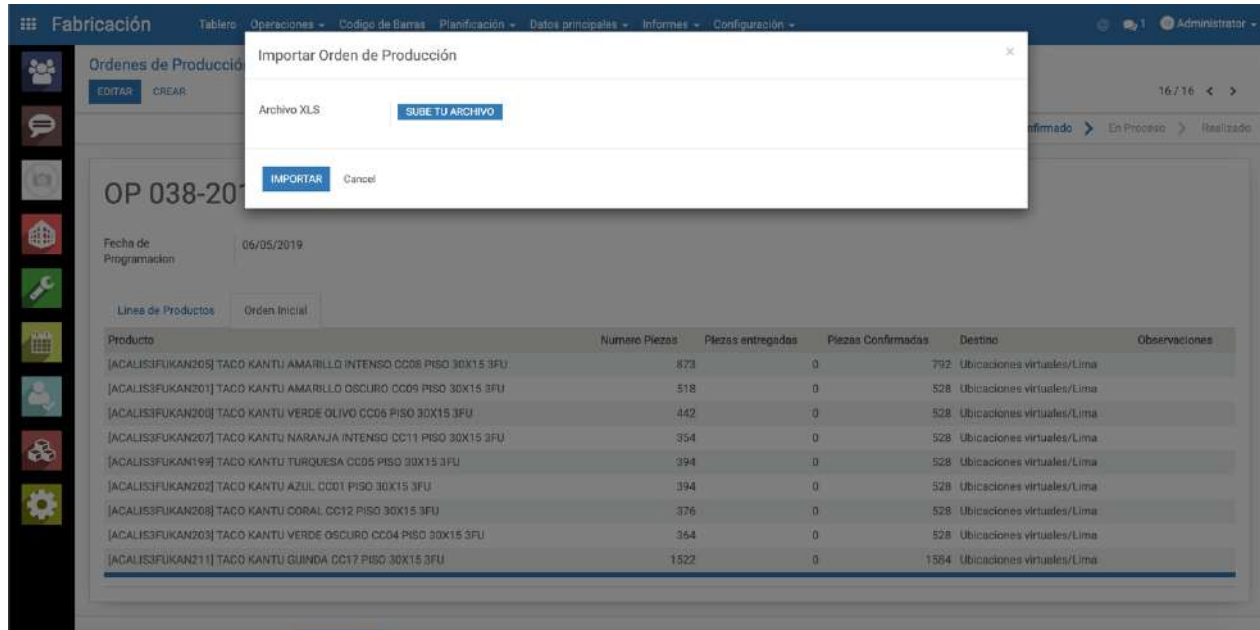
Fabricación Tablero Operaciones Codigo de Barras Planificación Datos principales Informes Configuración

1 Administrator

Ordenes de Producció

EDITAR CREAR

16/16

nfirmado En Proceso Realizado

Importar Orden de Producción

×

Archivo XLS SUBE TU ARCHIVO

IMPORTAR Cancel

OP 038-201

Fecha de Programacion 06/05/2019

Linea de Productos Orden Inicial

| Producto | Numero Piezas | Piezas entregadas | Piezas Confirmadas | Destino | Observaciones |
|---|---|---|---|---|---|
| [ACALIS3FUKAN205] TACO KANTU AMARILLO INTENSO CC08 PISO 30X15 3FU | 873 | 0 | 792 | Ubicaciones virtuales/Lima | |
| [ACALIS3FUKAN201] TACO KANTU AMARILLO OSCURO CC09 PISO 30X15 3FU | 518 | 0 | 528 | Ubicaciones virtuales/Lima | |
| [ACALIS3FUKAN200] TACO KANTU VERDE OLIVO CC06 PISO 30X15 3FU | 442 | 0 | 528 | Ubicaciones virtuales/Lima | |
| [ACALIS3FUKAN207] TACO KANTU NARANJA INTENSO CC11 PISO 30X15 3FU | 354 | 0 | 528 | Ubicaciones virtuales/Lima | |
| [ACALIS3FUKAN199] TACO KANTU TURQUESA CC05 PISO 30X15 3FU | 394 | 0 | 528 | Ubicaciones virtuales/Lima | |
| [ACALIS3FUKAN202] TACO KANTU AZUL CC01 PISO 30X15 3FU | 394 | 0 | 528 | Ubicaciones virtuales/Lima | |
| [ACALIS3FUKAN208] TACO KANTU CORAL CC12 PISO 30X15 3FU | 376 | 0 | 528 | Ubicaciones virtuales/Lima | |
| [ACALIS3FUKAN203] TACO KANTU VERDE OSCURO CC04 PISO 30X15 3FU | 364 | 0 | 528 | Ubicaciones virtuales/Lima | |
| [ACALIS3FUKAN211] TACO KANTU GUINDA CC17 PISO 30X15 3FU | 1522 | 0 | 1584 | Ubicaciones virtuales/Lima | |